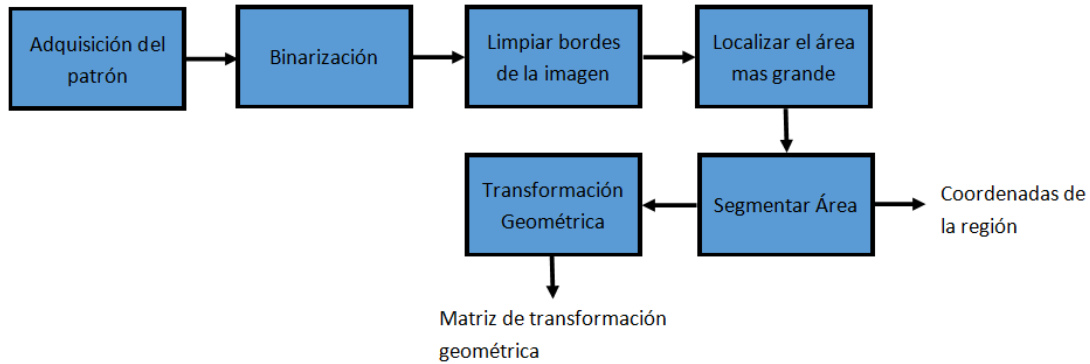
Adquisición del patrón

Binarización

Limpiar bordes de la imagen

Localizar el área mas grande

Segmentar Área

Coordenadas de la región

Transformación Geométrica

Matriz de transformación geométrica